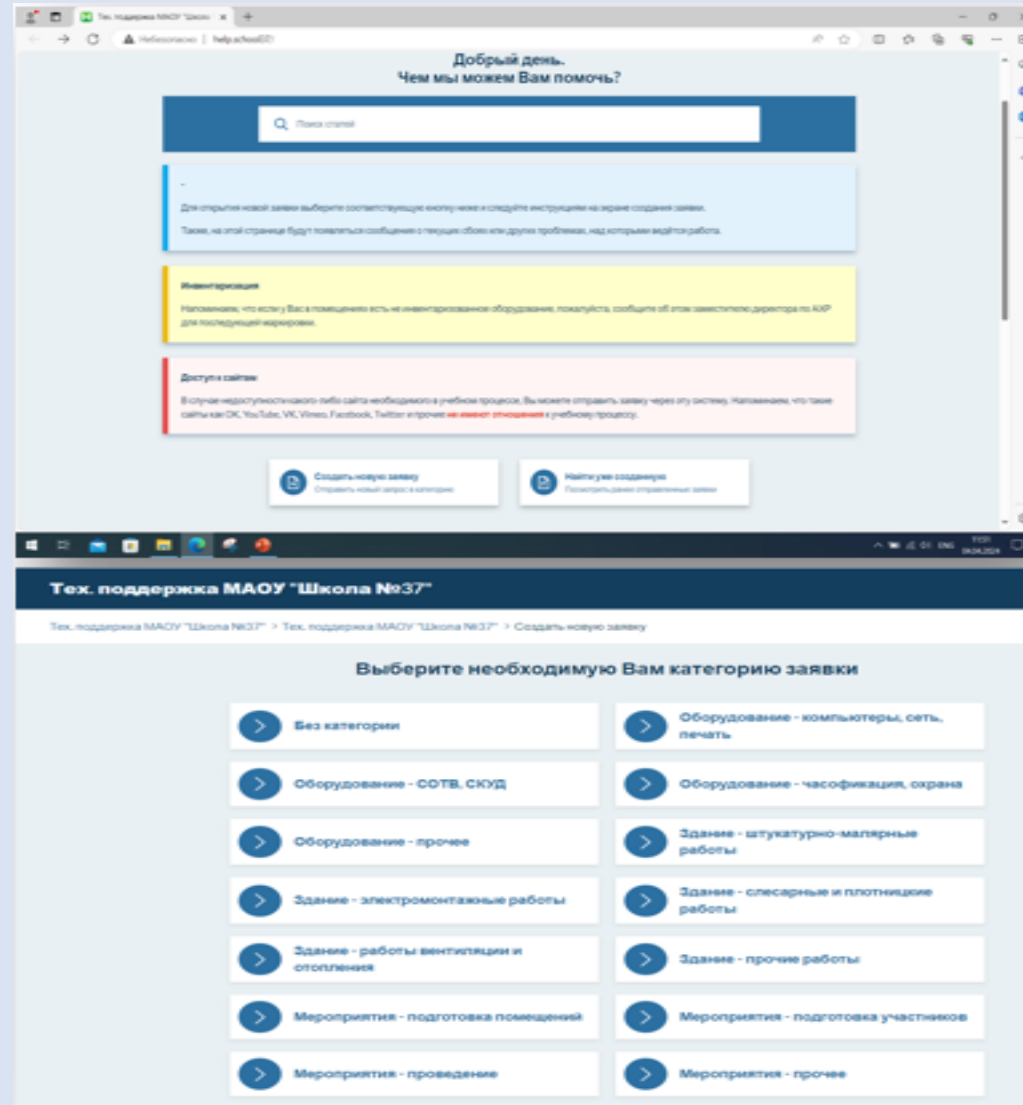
Тех. поддержка МАОУ "Школ
Небезопасно | help.school37

Добрый день.
Чем мы можем Вам помочь?

Поиск статей

Для открытия новой заявки выберите соответствующую кнопку ниже и следуйте инструкциям на экране создания заявки.

Также, на этой странице будут появляться сообщения о текущих сбоях или других проблемах, над которыми ведётся работа.

Инвентаризация

Напоминаем, что если у Вас в помещении есть не инвентаризованное оборудование, пожалуйста, сообщите об этом заместителю директора по АХР для последующей маркировки.

Доступ к сайтам

В случае недоступности какого-либо сайта необходимого в учебном процессе, Вы можете отправить заявку через эту систему. Напоминаем, что такие сайты как OK, YouTube, VK, Vimeo, Facebook, Twitter и прочие не имеют отношения к учебному процессу.

Создать новую заявку
Отправить новый запрос в категорию

Найти уже созданную
Посмотреть ранее отправленные заявки

ENG

Тех. поддержка МАОУ "Школа №37"

Тех. поддержка МАОУ "Школа №37" > Тех. поддержка МАОУ "Школа №37" > Создать новую заявку

Выберите необходимую Вам категорию заявки

Без категории

Оборудование - компьютеры, сеть, печать

Оборудование - СОТВ, СКУД

Оборудование - часофикация, охрана

Оборудование - прочее

Здание - штукатурно-малярные работы

Здание - электромонтажные работы

Здание - слесарные и плотницкие работы

Здание - работы вентиляции и отопления

Здание - прочие работы

Мероприятия - подготовка помещений

Мероприятия - подготовка участников

Мероприятия - проведение

Мероприятия - прочее